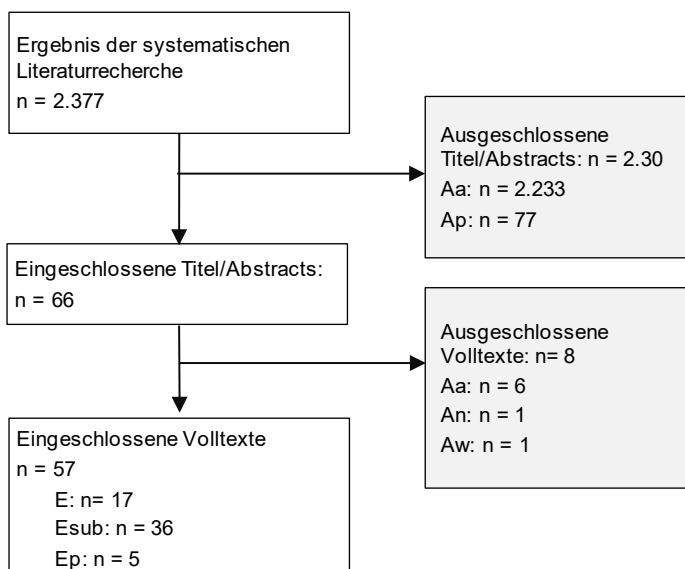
Ergebnis der systematischen Literaturrecherche
n = 2.377

Ausgeschlossene Titel/Abstracts: n = 2.30
Aa: n = 2.233
Ap: n = 77

Eingeschlossene Titel/Abstracts:
n = 66

Ausgeschlossene Volltexte: n= 8
Aa: n = 6
An: n = 1
Aw: n = 1

Eingeschlossene Volltexte
n = 57
E: n= 17
Esub: n = 36
Ep: n = 5